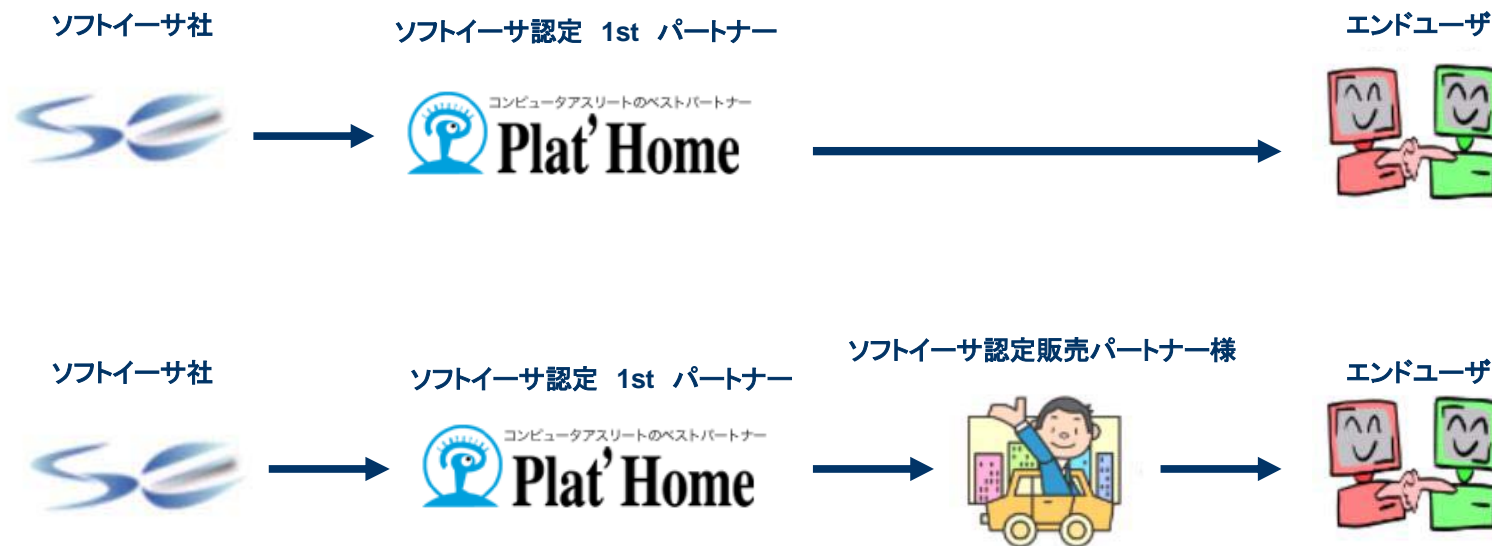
ソフトイーサ社

ソフトイーサ認定 1st パートナー

コンピュータアスリートのベストパートナー
Plat' Home

エンドユーザ

ソフトイーサ社

ソフトイーサ認定 1st パートナー

コンピュータアスリートのベストパートナー
Plat' Home

ソフトイーサ認定販売パートナー様

エンドユーザ